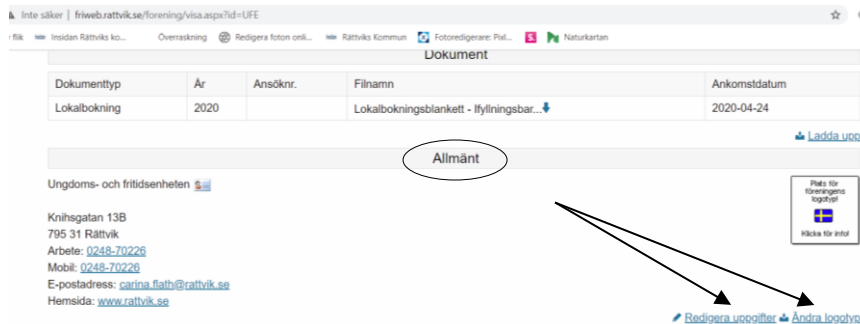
Inte säker | friweb.rattvik.se/forening/visa.aspx?id=UFE

r flik Insidan Rättviks ko... Överraskning Redigera foton onli... Rättviks Kommun Fotoredigerare: Pixl... S Naturkartan

Dokument

| Dokumenttyp | År | Ansökn r. | Filnamn | Ankomstdatum |
|---|---|---|---|---|
| Lokalbokning | 2020 | | Lokalbokningsblankett - Ifyllningsbar... | 2020-04-24 |

Ladda upp

Allmänt

Ungdoms- och fritidsenheten

Plats för föreningens logotyp! Klicka för info!

Knihsgatan 13B
795 31 Rättvik
Arbete: 0248-70226
Mobil: 0248-70226
E-postadress: carina.flath@rattvik.se
Hemsida: www.rattvik.se

Redigera uppgifter Ändra logotyp